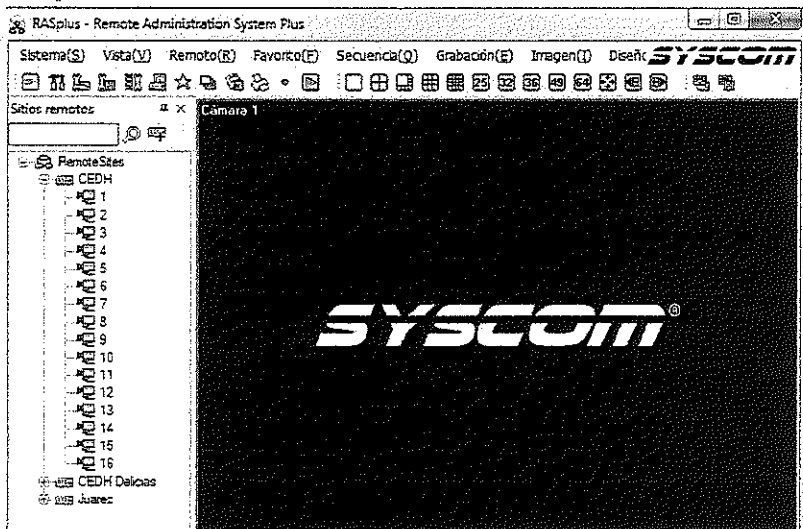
RASplus - Remote Administration System Plus

Sistema(S) Vista(V) Remoto(R) Favorito(F) Secuencia(Q) Grabación(E) Imagen(I) Diseñ SYSCOM

Sitios remotos

Cámara 1

RemoteSites
CEDH
1
2
3
4
5
6
7
8
9
10
11
12
13
14
15
16
CEDH Delicias
Juarez

SYSCOM®